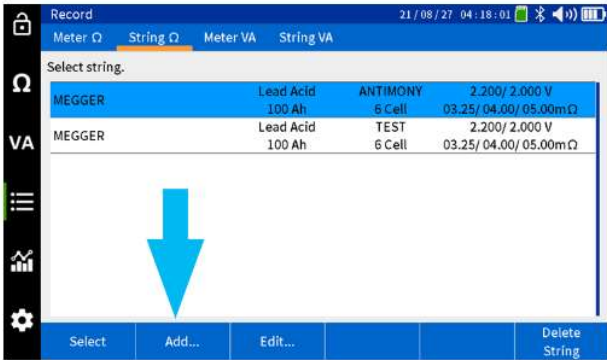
Record 21/08/27 04:18:01

Meter Ω String Ω Meter VA String VA

Ω

VA

Select string.

| | | | |
|---|---|---|---|
| MEGGER | Lead Acid 100 Ah | ANTIMONY 6 Cell | 2.200/ 2.000 V 03.25/ 04.00/ 05.00mΩ |
| MEGGER | Lead Acid 100 Ah | TEST 6 Cell | 2.200/ 2.000 V 03.25/ 04.00/ 05.00mΩ |

Select Add... Edit... Delete String